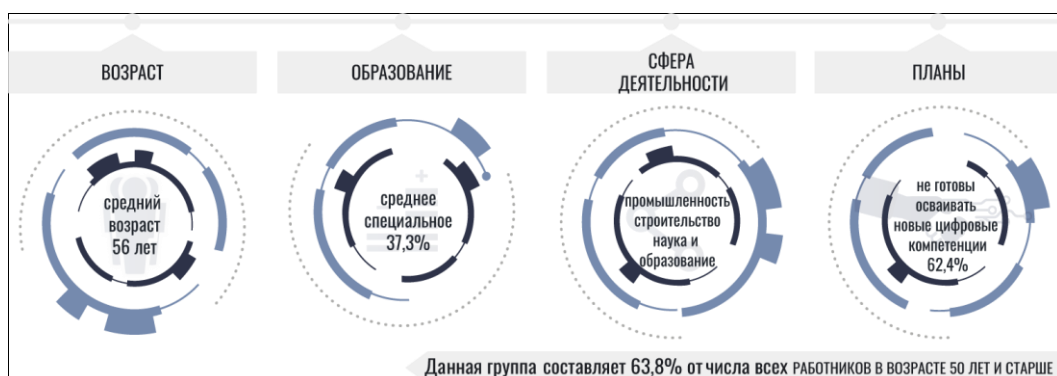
ВОЗРАСТ

средний возраст 56 лет

ОБРАЗОВАНИЕ

среднее специальное 37,3%

СФЕРА ДЕЯТЕЛЬНОСТИ

промышленность строительство наука и образование

ПЛАНЫ

не готовы осваивать новые цифровые компетенции 62,4%

Данная группа составляет 63,8% от числа всех РАБОТНИКОВ В ВОЗРАСТЕ 50 ЛЕТ И СТАРШЕ